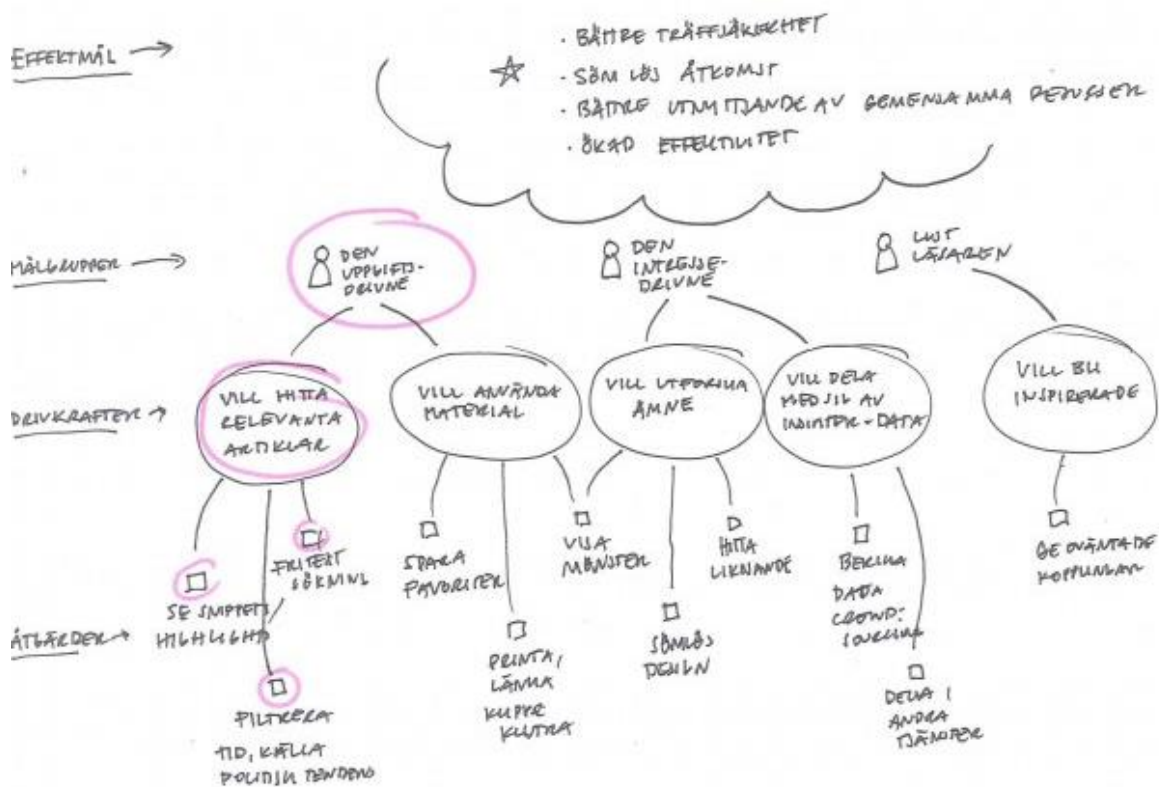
EFFEKTMÅL →

· BÄTTRE TRÄFFSÄKERHET
· SÖMLÖS ÅTKOMST
· BÄTTRE UTNYTTJANDE AV GEMENSAMMA RESURSER
· ÖKAD EFFEKTIVITET

MÅLGRUPPER →

DEN UPPDRAGSDRIVNE

DEN INTRESSEDRIVNE

LUST LÄSAREN

DRIVKRAFTER →

VILL HITTA RELEVANTA ARTIKLAR

VILL ANVÄNDA MATERIAL

VILL UTFORSKA ÄMNE

VILL DELA MED SIG AV INSIKTER-DATA

VILL BLI INSPIRERADE

ÅTGÄRDER →

SE SNIPPETS/ HIGHLIGHTS

FILTERT SÖKNING

FILTRERA TID, KÄLLA POLITISK TENDENS

SPARA FAVORITER

PRINTA, LÄNKA KUPERA KLIPPA

VISA MÖNSTER

SÖMLÖS DESIGN

HITTA LIKNANDE

BERIKA DATA CROWD-SOURCING

DELA I ANDRA TJÄNSTER

GE OVÄNTADE KOPPLINGAR